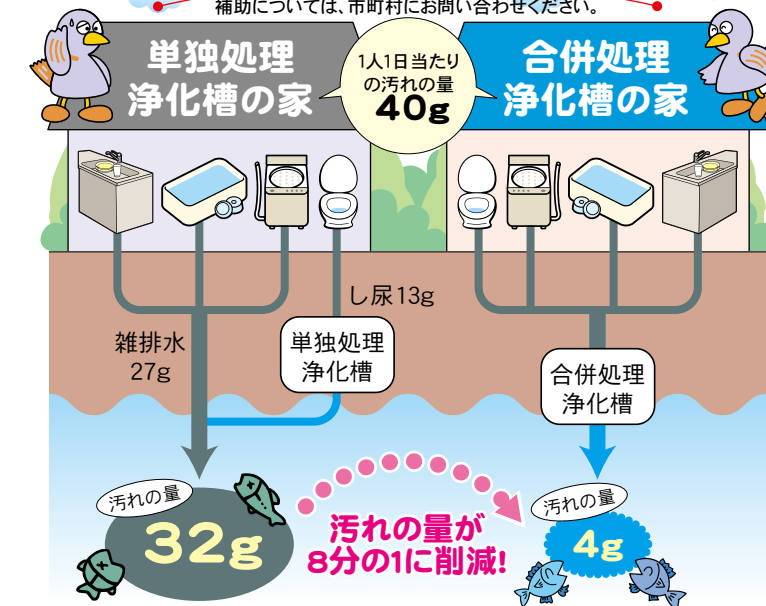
補助については、市町村にお問い合わせください。

単独処理浄化槽の家

1人1日当たりの汚れの量
40g

合併処理浄化槽の家

し尿13g

雑排水
27g

単独処理浄化槽

合併処理浄化槽

汚れの量
32g

汚れの量が
8分の1に削減!

汚れの量
4g